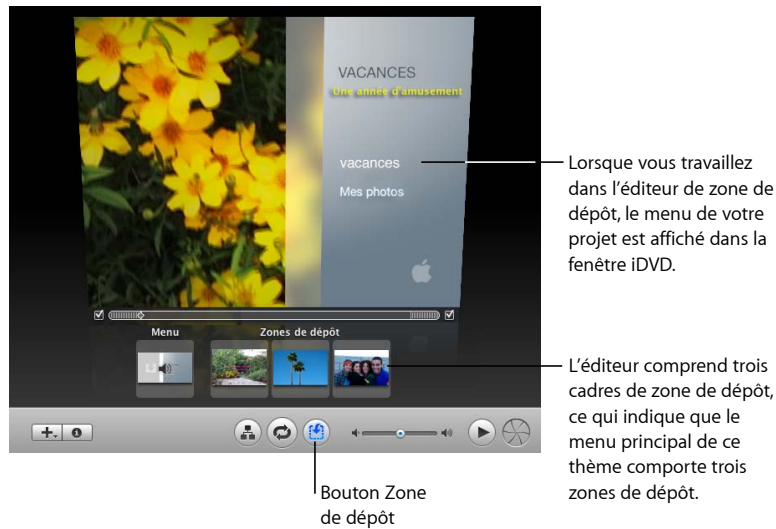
VACANCES

Une année d'amusement

vacances

Mes photos

Lorsque vous travaillez dans l'éditeur de zone de dépôt, le menu de votre projet est affiché dans la fenêtre iDVD.

Menu

Zones de dépôt

L'éditeur comprend trois cadres de zone de dépôt, ce qui indique que le menu principal de ce thème comporte trois zones de dépôt.

Bouton Zone de dépôt